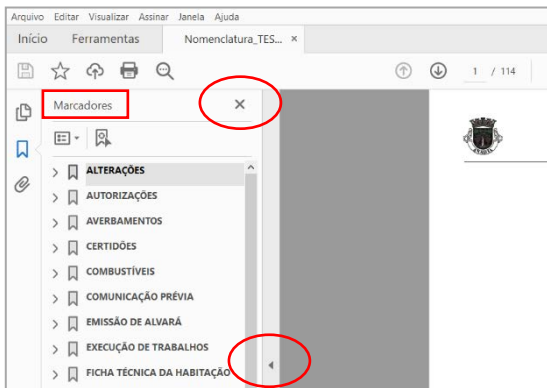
Arquivo Editar Visualizar Assinar Janela Ajuda

Início Ferramentas Nomenclatura_TES... ×

1 / 114

Marcadores ×

ALTERAÇÕES
AUTORIZAÇÕES
AVERBAMENTOS
CERTIDÕES
COMBUSTÍVEIS
COMUNICAÇÃO PRÉVIA
EMISSÃO DE ALVARÁ
EXECUÇÃO DE TRABALHOS
FICHA TÉCNICA DA HABITAÇÃO